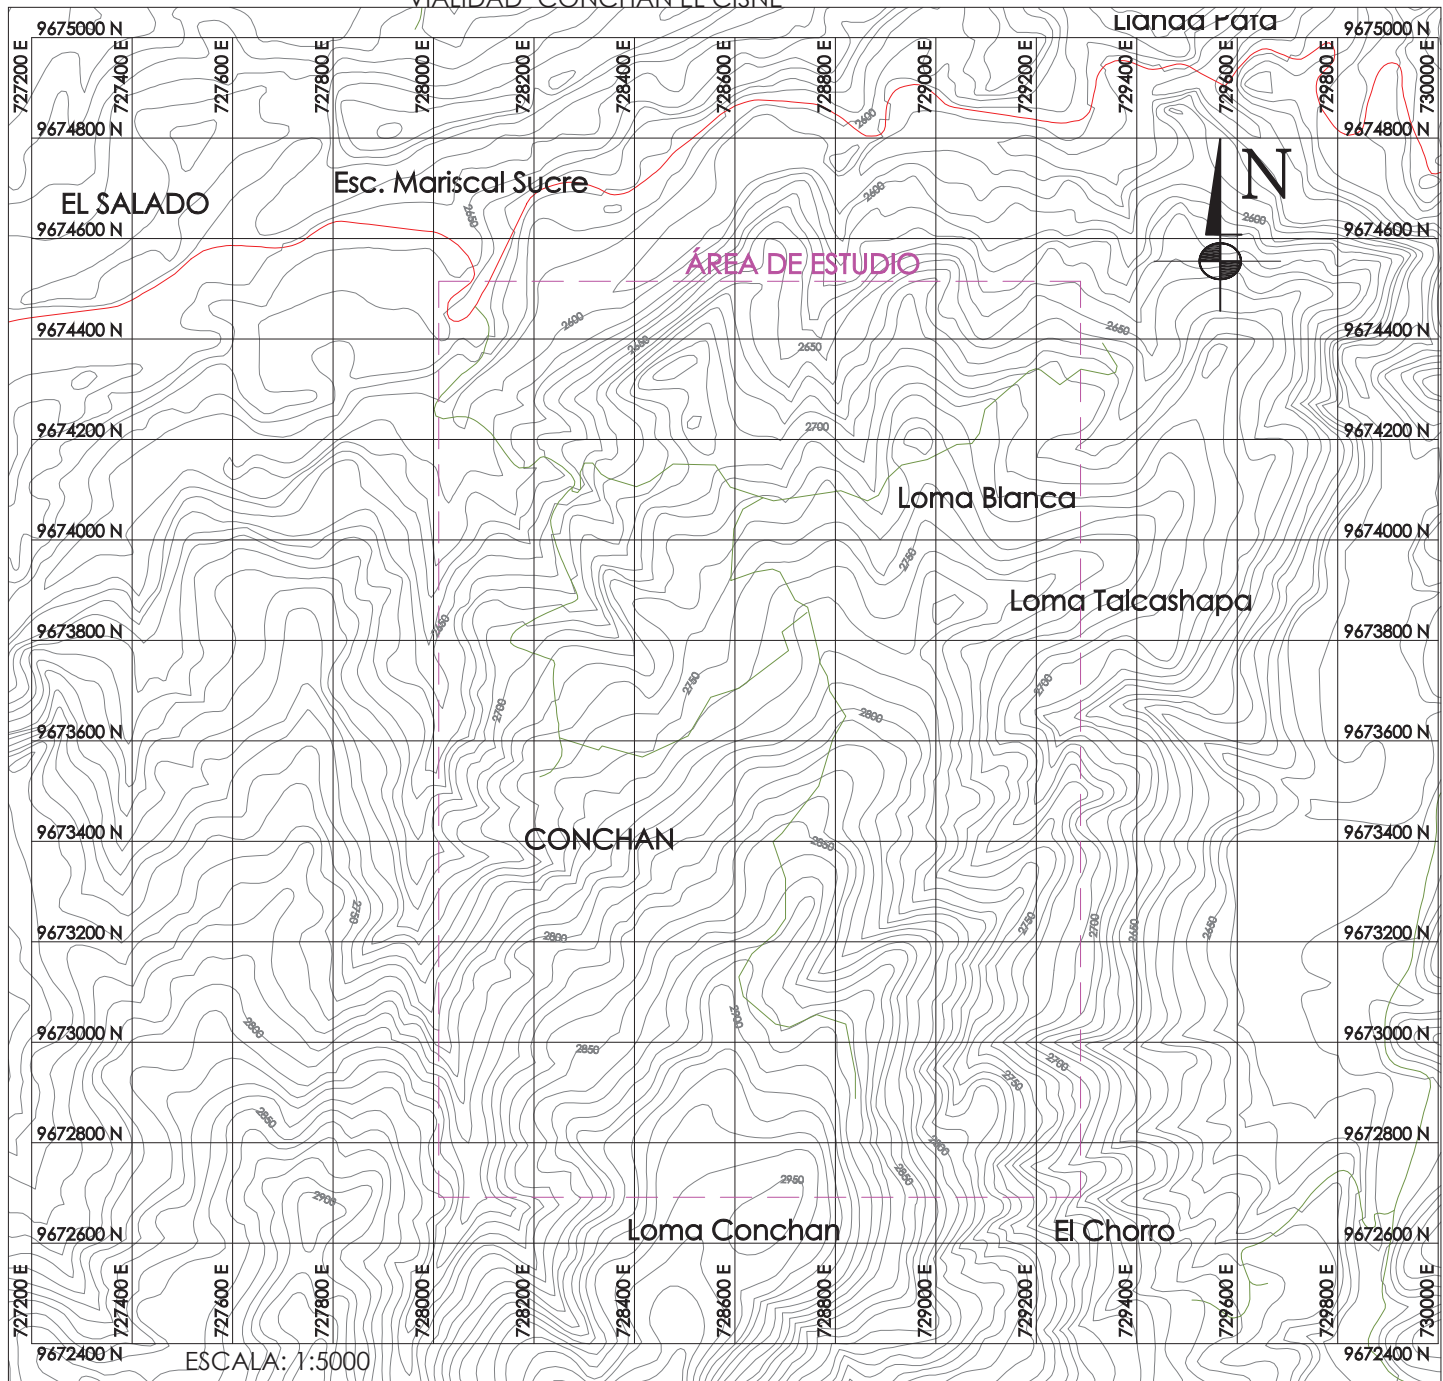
VIALIDAD CONCHAN EL CISNE

Llanda Pata

9675000 N
9675000 N

727200 E
727400 E
727600 E
727800 E
728000 E
728200 E
728400 E
728600 E
728800 E
729000 E
729200 E
729400 E
729600 E
729800 E
730000 E

9674800 N
9674800 N

N

EL SALADO

Esc. Mariscal Sucre

9674600 N
9674600 N

ÁREA DE ESTUDIO

9674400 N
9674400 N

2600
2650
2650
2650
2700

9674200 N
9674200 N

Loma Blanca

9674000 N
9674000 N

Loma Talcashapa

2750

9673800 N
9673800 N

2700
2750
2800

9673600 N
9673600 N

CONCHAN

9673400 N
9673400 N

2850
2750
2700
2650

9673200 N
9673200 N

2800

9673000 N
9673000 N

2850
2700
2750

9672800 N
9672800 N

2850
2900
2950

9672600 N
9672600 N

Loma Conchan

El Chorro

727200 E
727400 E
727600 E
727800 E
728000 E
728200 E
728400 E
728600 E
728800 E
729000 E
729200 E
729400 E
729600 E
729800 E
730000 E

9672400 N
ESCALA: 1:5000
9672400 N